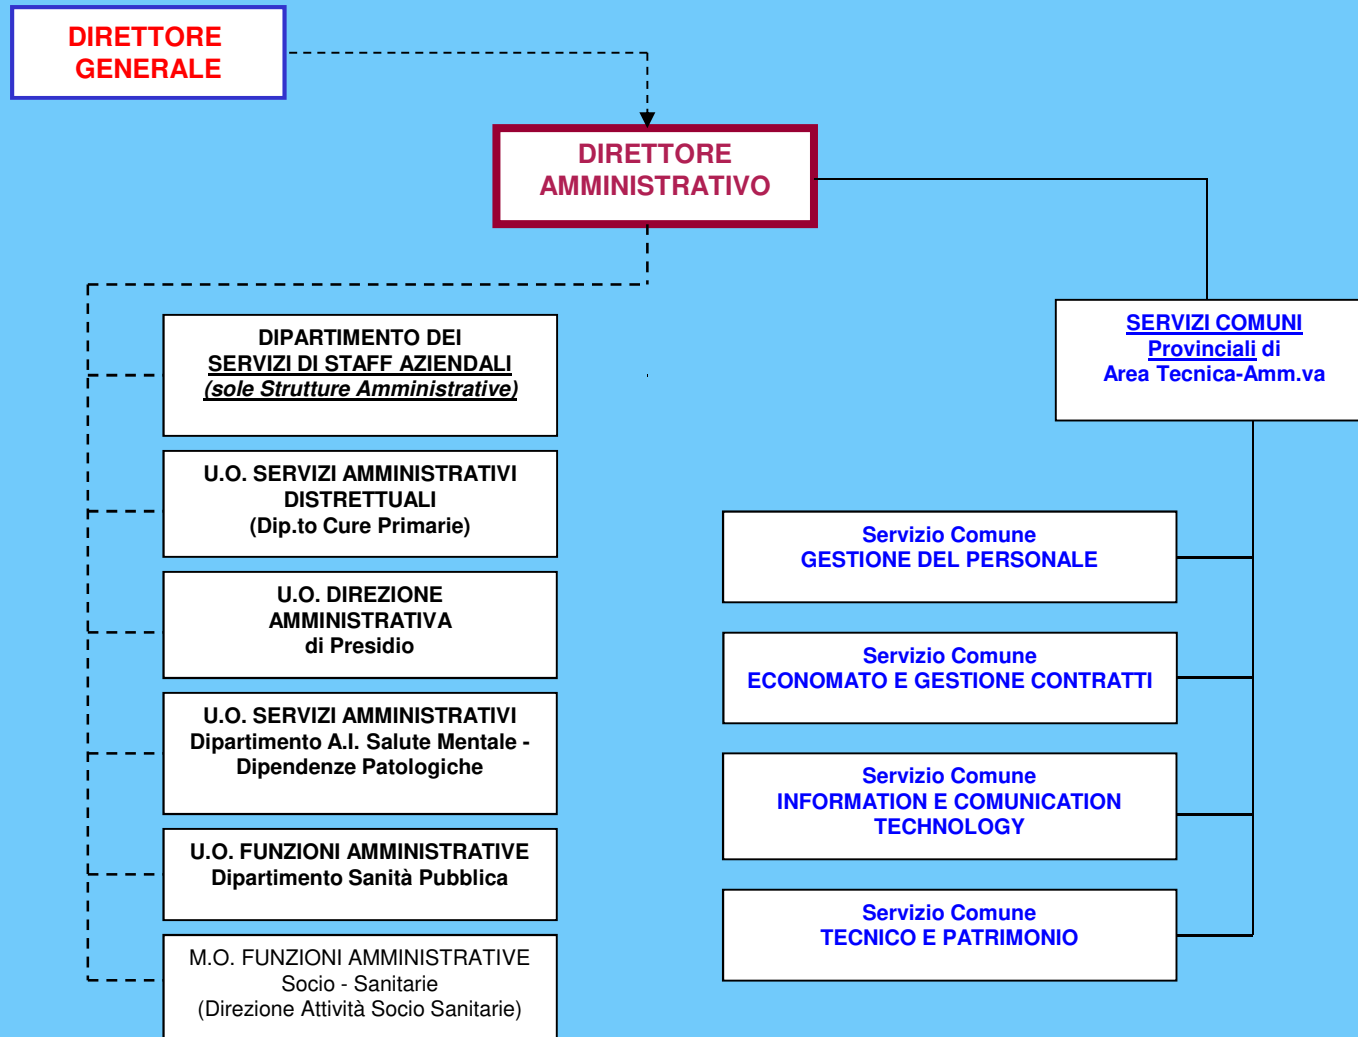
DIRETTORE GENERALE

DIRETTORE AMMINISTRATIVO

SERVIZI COMUNI Provinciali di Area Tecnica-Amm.va

DIPARTIMENTO DEI SERVIZI DI STAFF AZIENDALI (sole Strutture Amministrative)

U.O. SERVIZI AMMINISTRATIVI DISTRETTUALI (Dip.to Cure Primarie)

U.O. DIREZIONE AMMINISTRATIVA di Presidio

U.O. SERVIZI AMMINISTRATIVI Dipartimento A.I. Salute Mentale - Dipendenze Patologiche

U.O. FUNZIONI AMMINISTRATIVE Dipartimento Sanità Pubblica

M.O. FUNZIONI AMMINISTRATIVE Socio - Sanitarie (Direzione Attività Socio Sanitarie)

Servizio Comune GESTIONE DEL PERSONALE

Servizio Comune ECONOMATO E GESTIONE CONTRATTI

Servizio Comune INFORMATION E COMUNICATION TECHNOLOGY

Servizio Comune TECNICO E PATRIMONIO